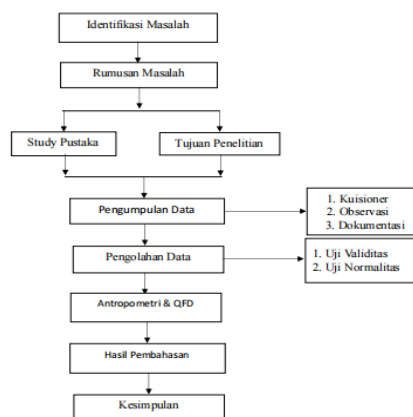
Identifikasi Masalah

Rumusan Masalah

Study Pustaka

Tujuan Penelitian

Pengumpulan Data

1. Kuisioner
2. Observasi
3. Dokumentasi

Pengolahan Data

1. Uji Validitas
2. Uji Normalitas

Antropometri & QFD

Hasil Pembahasan

Kesimpulan